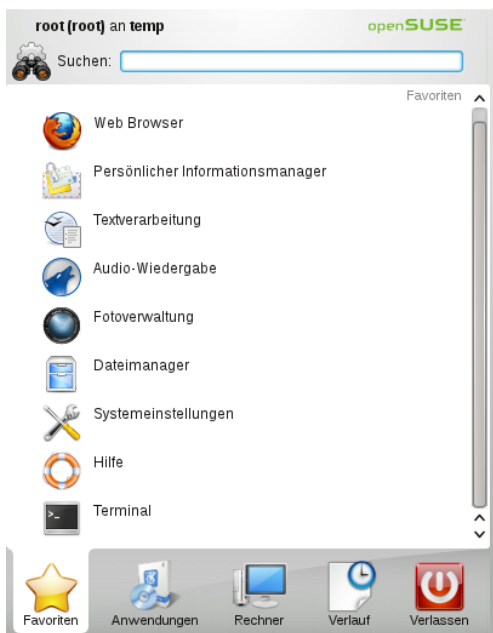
root (root) an temp

openSUSE

Suchen:

Favoriten

Web Browser

Persönlicher Informationsmanager

Textverarbeitung

Audio-Wiedergabe

Fotoverwaltung

Dateimanager

Systemeinstellungen

Hilfe

Terminal

Favoriten

Anwendungen

Rechner

Verlauf

Verlassen